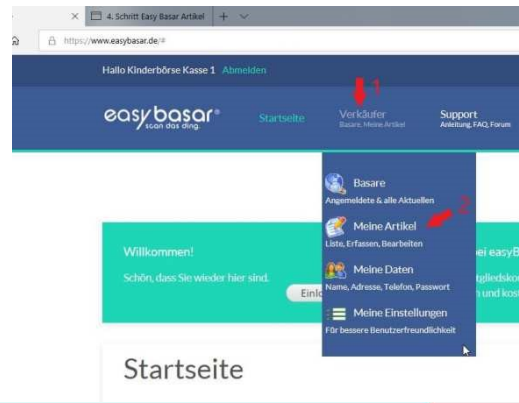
4. Schritt Easy Basar Artikel

https://www.easybasar.de/#

Hallo Kinderbörse Kasse 1 Abmelden

easybasar® scan das ding.

Startseite

1

Verkäufer
Basare, Meine Artikel

Support
Anleitung, FAQ, Forum

Basare
Angemeldete & alle Aktuellen

2

Meine Artikel
Liste, Erfassen, Bearbeiten

Meine Daten
Name, Adresse, Telefon, Passwort

Meine Einstellungen
Für bessere Benutzerfreundlichkeit

Willkommen!

Schön, dass Sie wieder hier sind.

Einl

ei easyB

tgliedsko

n und kos

Startseite